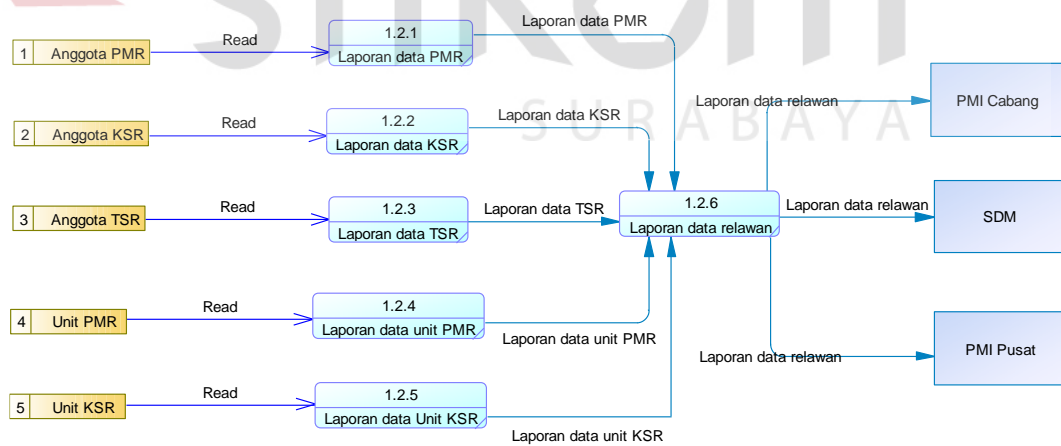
SURABAYA

| 1 | Anggota PMR |

Read

1.2.1
Laporan data PMR

Laporan data PMR

| 2 | Anggota KSR |

Read

1.2.2
Laporan data KSR

Laporan data KSR

| 3 | Anggota TSR |

Read

1.2.3
Laporan data TSR

Laporan data TSR

| 4 | Unit PMR |

Read

1.2.4
Laporan data unit PMR

Laporan data unit PMR

| 5 | Unit KSR |

Read

1.2.5
Laporan data Unit KSR

Laporan data unit KSR

1.2.6
Laporan data relawan

Laporan data relawan

PMI Cabang

Laporan data relawan

SDM

Laporan data relawan

PMI Pusat